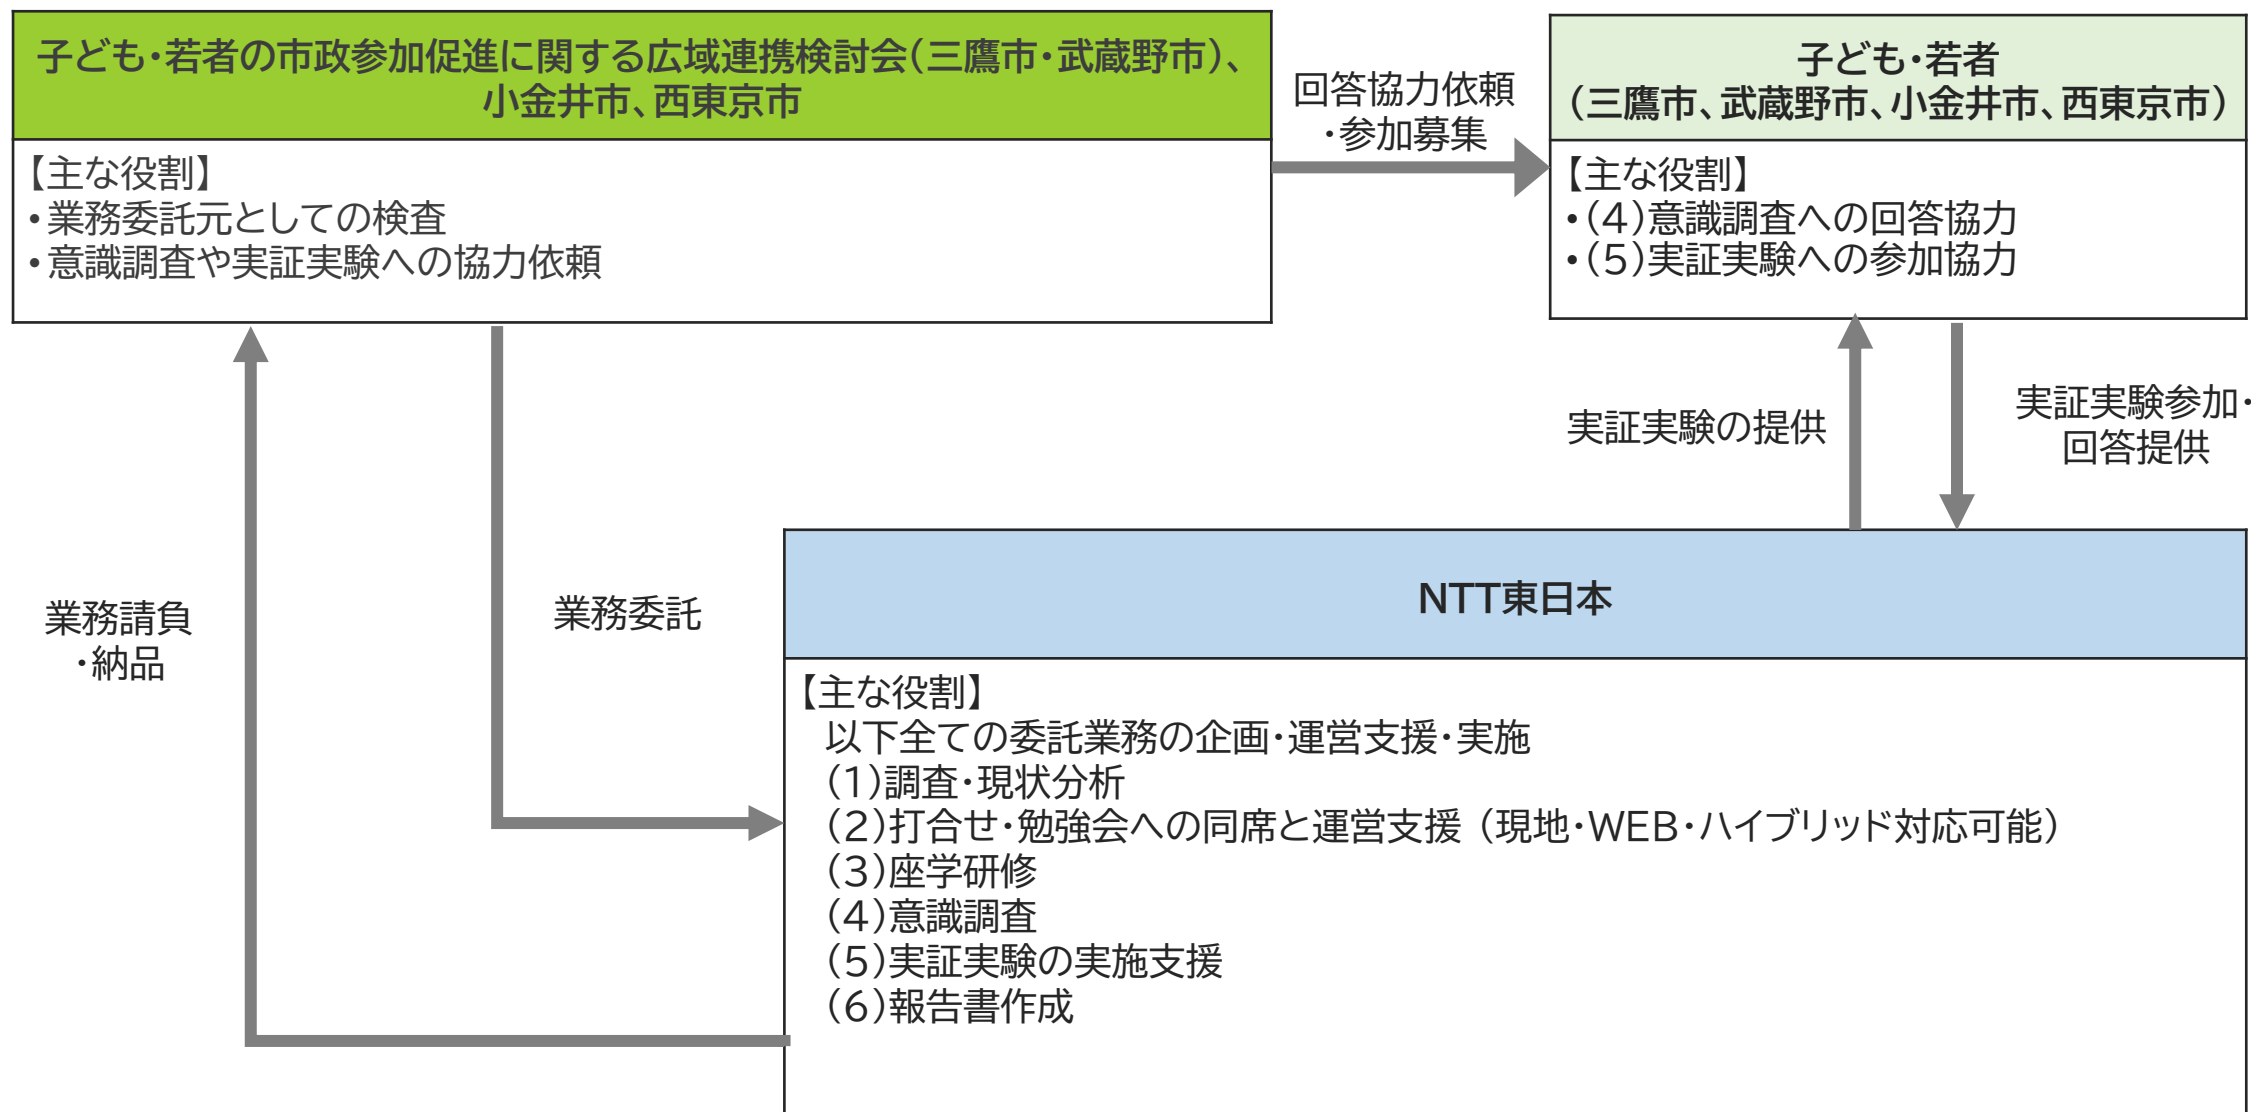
子ども・若者の市政参加促進に関する広域連携検討会（三鷹市・武蔵野市）、小金井市、西東京市

【主な役割】
・業務委託元としての検査
・意識調査や実証実験への協力依頼

回答協力依頼・参加募集

子ども・若者（三鷹市、武蔵野市、小金井市、西東京市）

【主な役割】
・（4）意識調査への回答協力
・（5）実証実験への参加協力

実証実験の提供

実証実験参加・回答提供

業務請負・納品

業務委託

NTT東日本

【主な役割】
以下全ての委託業務の企画・運営支援・実施
（1）調査・現状分析
（2）打合せ・勉強会への同席と運営支援（現地・WEB・ハイブリッド対応可能）
（3）座学研修
（4）意識調査
（5）実証実験の実施支援
（6）報告書作成